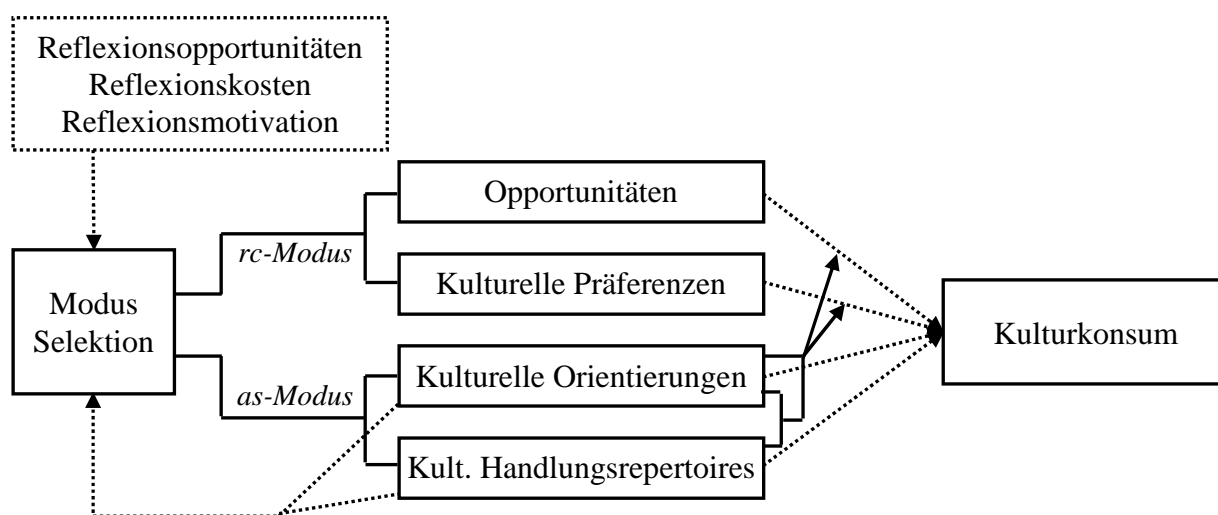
Reflexionsopportunitäten
Reflexionskosten
Reflexionsmotivation

Modus Selektion

rc-Modus

as-Modus

Opportunitäten

Kulturelle Präferenzen

Kulturelle Orientierungen

Kult. Handlungsrepertoires

Kulturkonsum